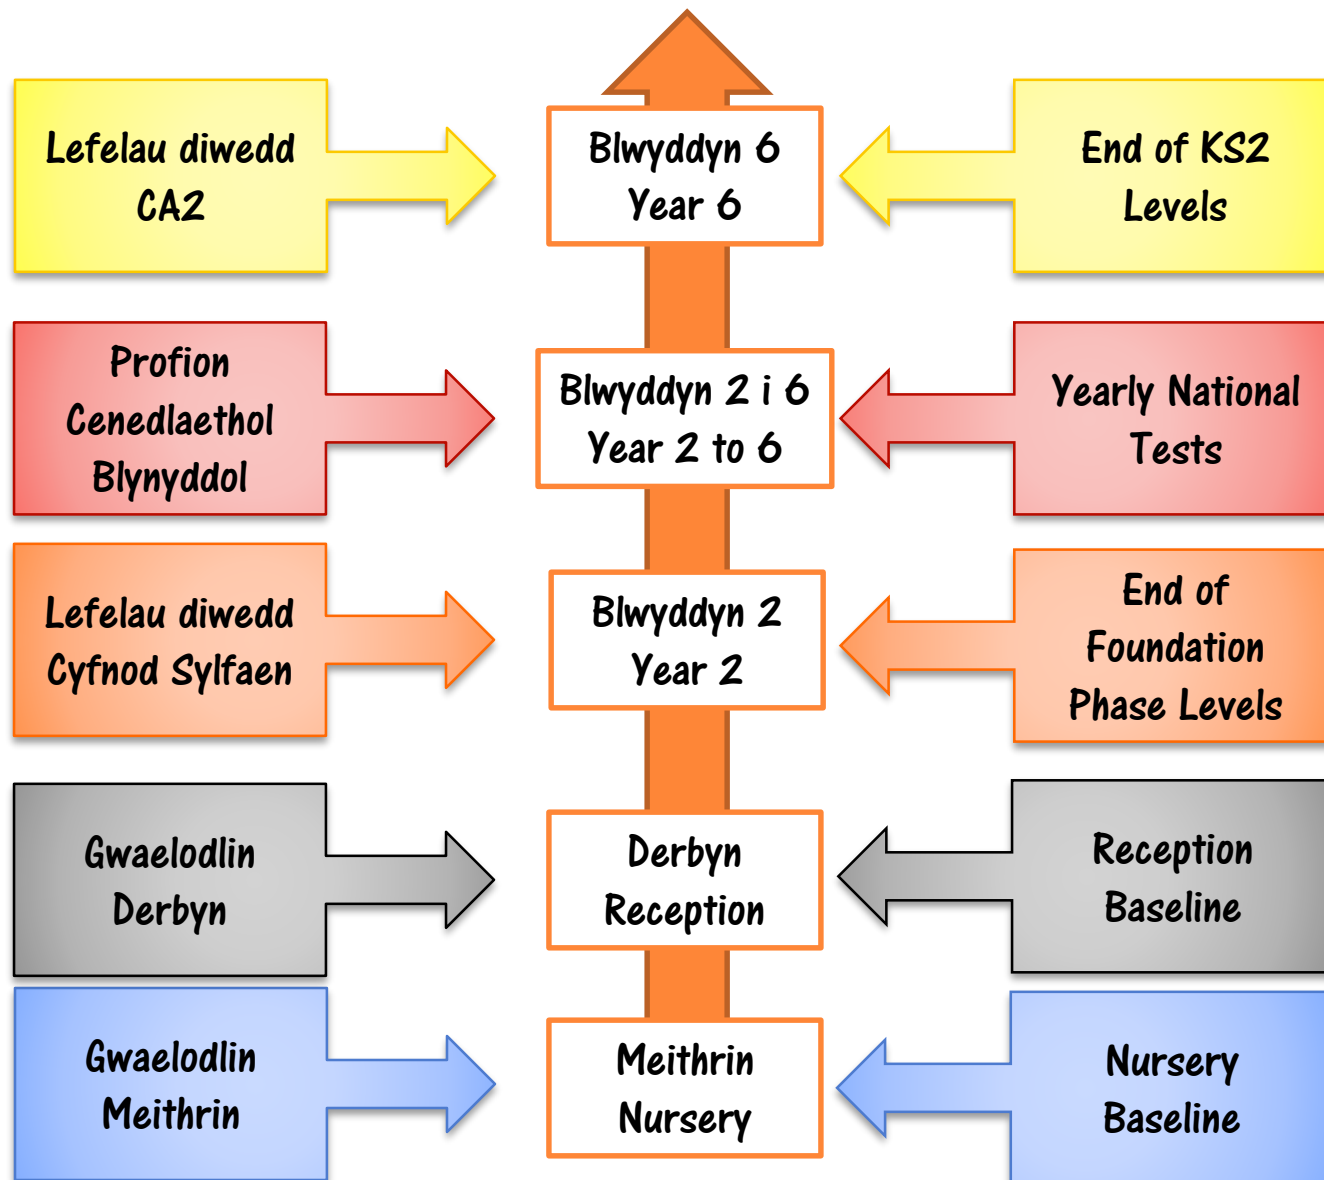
Lefelau diwedd CA2

Blwyddyn 6
Year 6

End of KS2 Levels

Profion Cenedlaethol Blynyddol

Blwyddyn 2 i 6
Year 2 to 6

Yearly National Tests

Lefelau diwedd Cyfnod Sylfaen

Blwyddyn 2
Year 2

End of Foundation Phase Levels

Gwaelodlin Derbyn

Derbyn
Reception

Reception Baseline

Gwaelodlin Meithrin

Meithrin
Nursery

Nursery Baseline